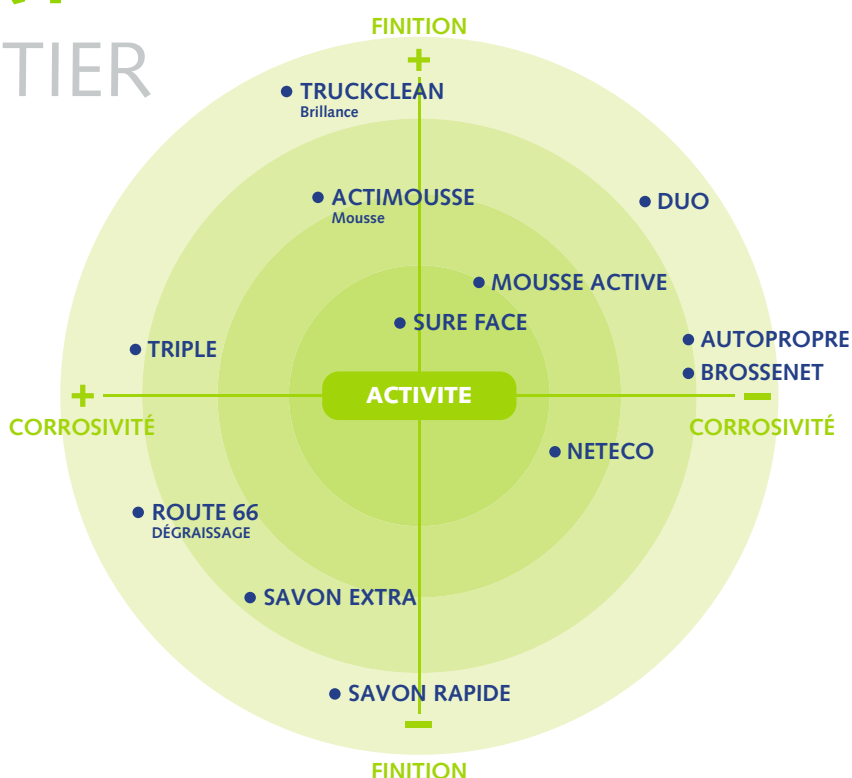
TIER

FINITION
+

TRUCKCLEAN
Brillance

ACTIMOUSSE
Mousse

DUO

MOUSSE ACTIVE

SURE FACE

TRIPLE

AUTOPROPRE

BROSSENET

+
CORROSIVITÉ

ACTIVITE

−
CORROSIVITÉ

NETECO

ROUTE 66
DÉGRAISSAGE

SAVON EXTRA

SAVON RAPIDE

−
FINITION